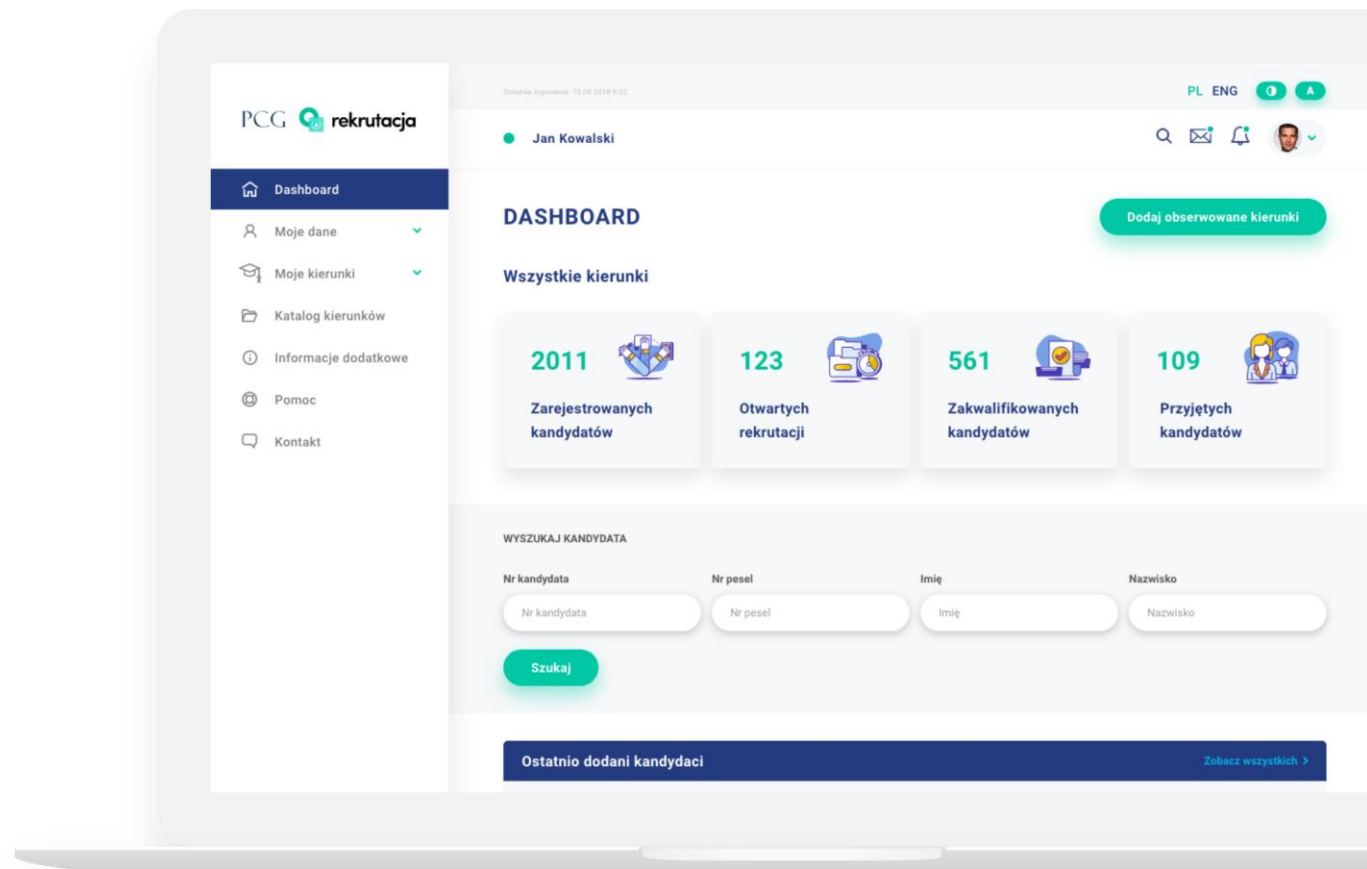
PCG rekrutacja

Dashboard
Moje dane
Moje kierunki
Katalog kierunków
Informacje dodatkowe
Pomoc
Kontakt

Ostatnie logowanie: 15.08.2018 9:22

PL ENG A

Jan Kowalski

DASHBOARD

Dodaj obserwowane kierunki

Wszystkie kierunki

2011
Zarejestrowanych kandydatów

123
Otwartych rekrutacji

561
Zakwalifikowanych kandydatów

109
Przyjętych kandydatów

WYSZUKAJ KANDYDATA

Nr kandydata
Nr kandydata

Nr pesel
Nr pesel

Imię
Imię

Nazwisko
Nazwisko

Szukaj

Ostatnio dodani kandydaci

Zobacz wszystkich >